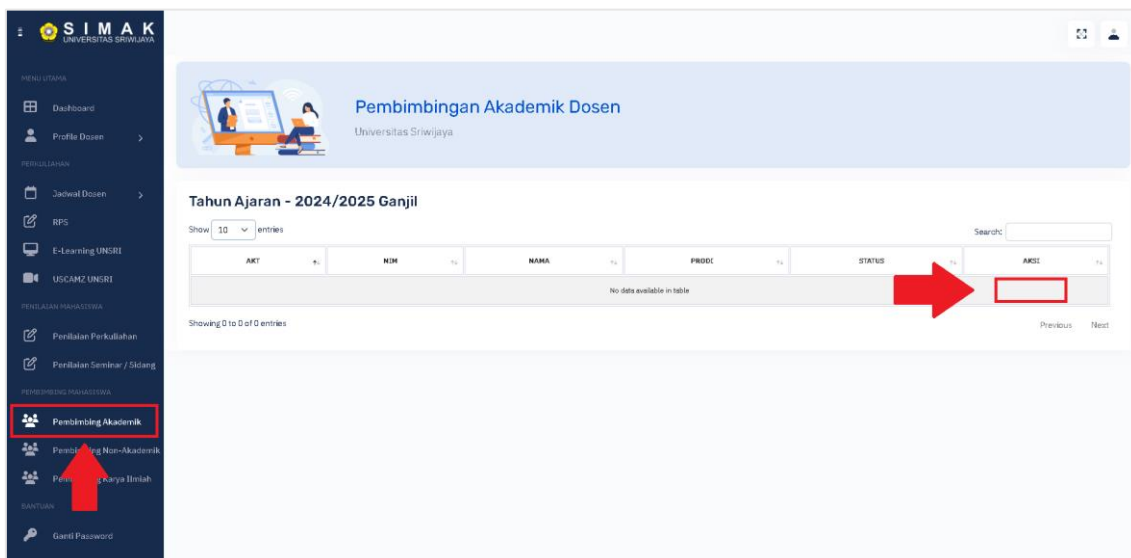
SIMAK
UNIVERSITAS SRIWIJAYA

MENU UTAMA
Dashboard
Profile Dosen
PERKULIAHAN
Jadwal Dosen
RPS
E-Learning UNSRI
USCAMZ UNSRI
PENILAIAN MAHASISWA
Penilaian Perkuliahan
Penilaian Seminar / Sidang
PEMBIMBING MAHASISWA
Pembimbing Akademik
Pembim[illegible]g Non-Akademik
Pe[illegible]g Karya Ilmiah
BANTUAN
Ganti Password

Pembimbingan Akademik Dosen
Universitas Sriwijaya

Tahun Ajaran - 2024/2025 Ganjil

Show 10 entries

Search:

| AKT | NIM | NAMA | PRODI | STATUS | AKSI |
|---|---|---|---|---|---|
| No data available in table | | | | | |

Showing 0 to 0 of 0 entries

Previous Next